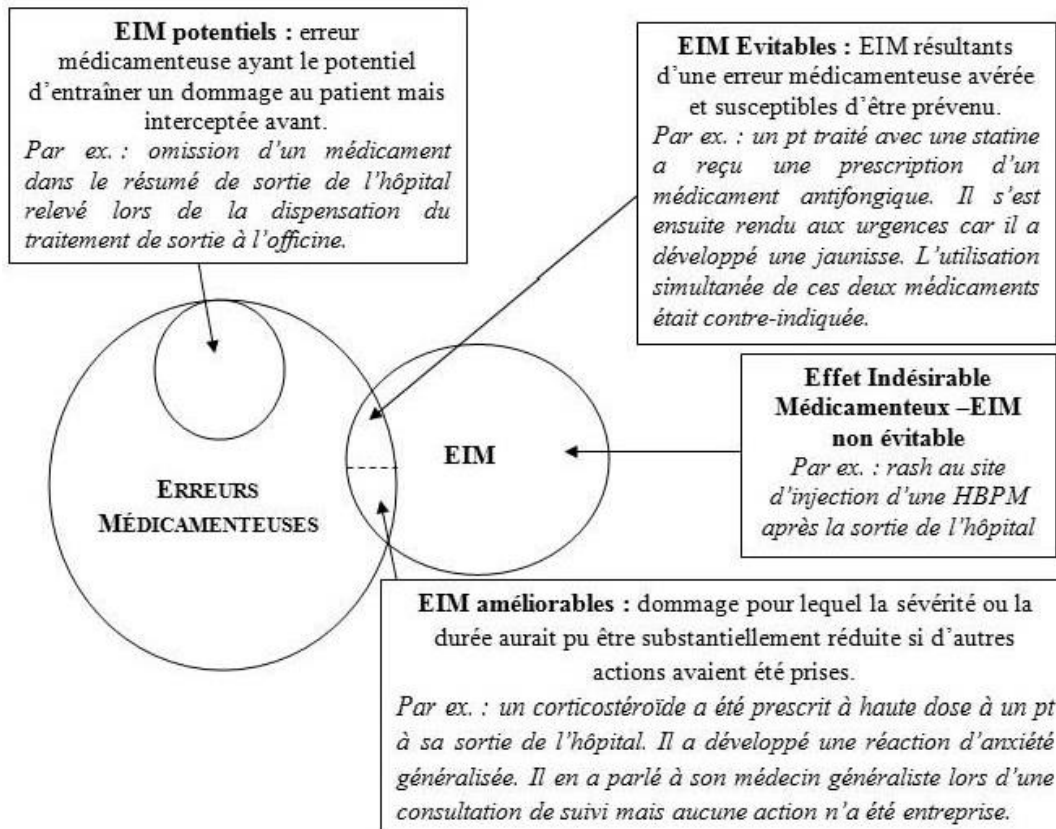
**EIM potentiels :** erreur médicamenteuse ayant le potentiel d'entraîner un dommage au patient mais interceptée avant.
*Par ex. : omission d'un médicament dans le résumé de sortie de l'hôpital relevé lors de la dispensation du traitement de sortie à l'officine.*

**EIM Evitables :** EIM résultants d'une erreur médicamenteuse avérée et susceptibles d'être prévenu.
*Par ex. : un pt traité avec une statine a reçu une prescription d'un médicament antifongique. Il s'est ensuite rendu aux urgences car il a développé une jaunisse. L'utilisation simultanée de ces deux médicaments était contre-indiquée.*

**Effet Indésirable Médicamenteux –EIM non évitable**
*Par ex. : rash au site d'injection d'une HBPM après la sortie de l'hôpital*

ERREURS MÉDICAMENTEUSES

EIM

**EIM améliorables :** dommage pour lequel la sévérité ou la durée aurait pu être substantiellement réduite si d'autres actions avaient été prises.
*Par ex. : un corticostéroïde a été prescrit à haute dose à un pt à sa sortie de l'hôpital. Il a développé une réaction d'anxiété généralisée. Il en a parlé à son médecin généraliste lors d'une consultation de suivi mais aucune action n'a été entreprise.*